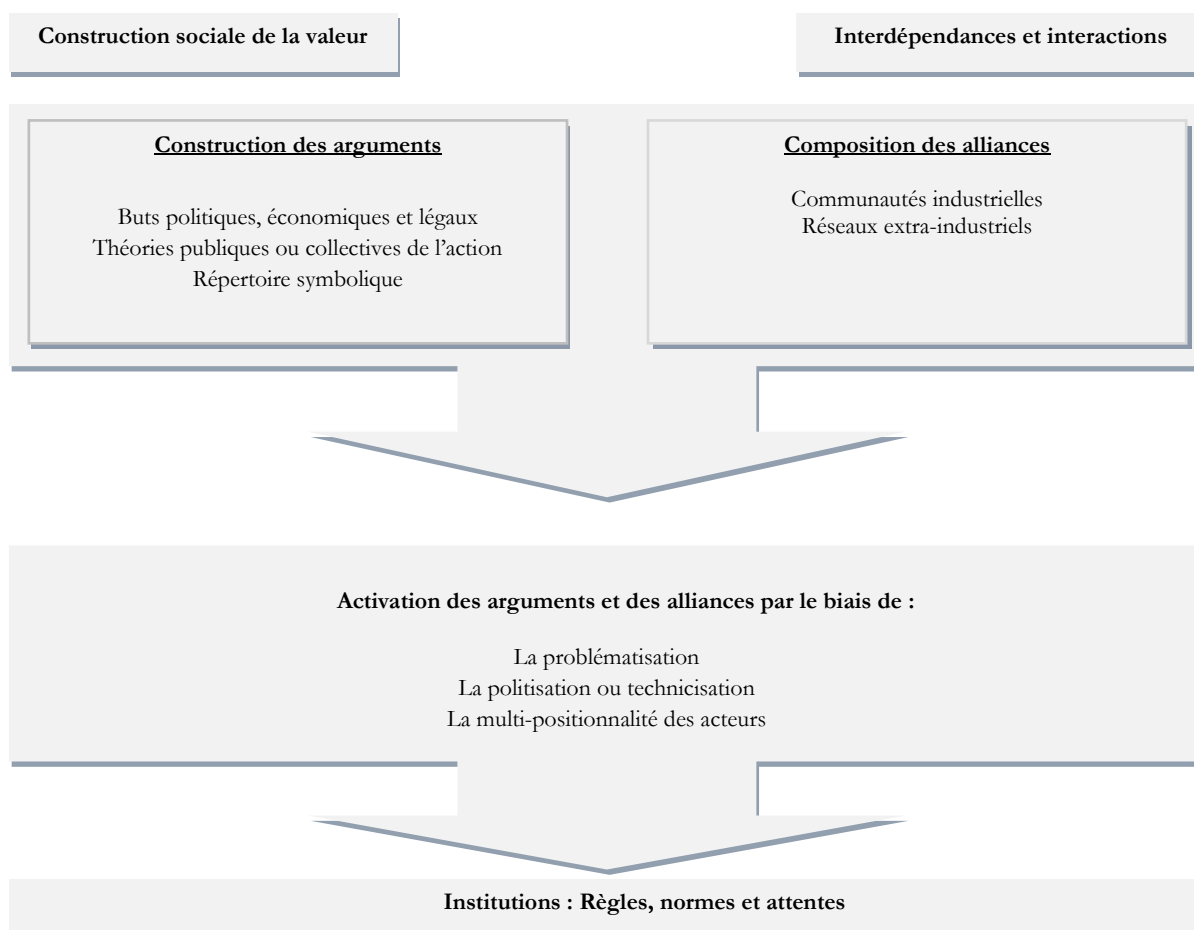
Construction sociale de la valeur

Interdépendances et interactions

Construction des arguments

Buts politiques, économiques et légaux
Théories publiques ou collectives de l'action
Répertoire symbolique

Composition des alliances

Communautés industrielles
Réseaux extra-industriels

Activation des arguments et des alliances par le biais de :

La problématisation
La politisation ou technicisation
La multi-positionnalité des acteurs

Institutions : Règles, normes et attentes